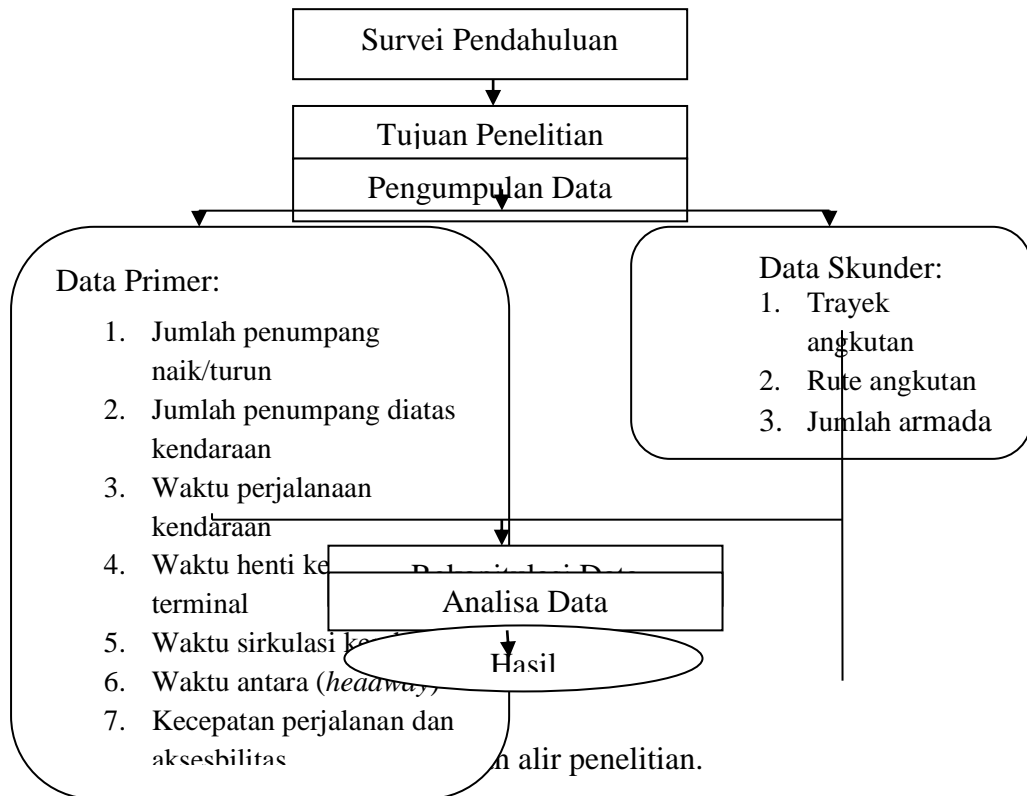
Survei Pendahuluan

Tujuan Penelitian

Pengumpulan Data

Data Primer:

1. Jumlah penumpang naik/turun
2. Jumlah penumpang diatas kendaraan
3. Waktu perjalanaan kendaraan
4. Waktu henti ke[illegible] terminal
5. Waktu sirkulasi k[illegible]
6. Waktu antara (*headway*)
7. Kecepatan perjalanan dan aksesbilitas

Data Skunder:

1. Trayek angkutan
2. Rute angkutan
3. Jumlah armada

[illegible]

Analisa Data

Hasil

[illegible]n alir penelitian.